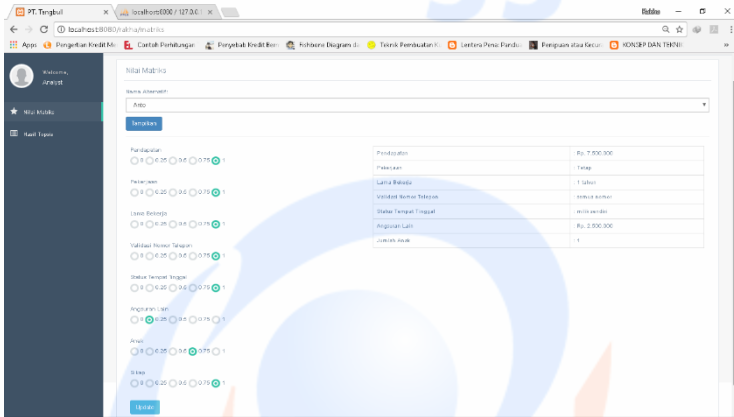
PT. Tingbul × localhost:8080 / 127.0.0.1 ×

Robbie

localhost:8080/altha/matriks

Apps Pengertian Kredit M... Contoh Perhitungan... Penyebab Kredit Berm... Fishbone Diagram d... Teknik Pembuatan K... Lentera Pena: Panda... Pengaruh atas Kecur... KONSEP DAN TEKNIK

Welcome, Analyst

Nilai Matriks

Hasil Topsis

Nilai Matriks

Nama Alternatif

Ardo

Tampilkan

Pendapatan
0 0.25 0.5 0.75 1

Pekerjaan
0 0.25 0.5 0.75 1

Lama Bekerja
0 0.25 0.5 0.75 1

Validasi Nomor Telepon
0 0.25 0.5 0.75 1

Status Tempat Tinggal
0 0.25 0.5 0.75 1

Angsuran Lain
0 0.25 0.5 0.75 1

Anak
0 0.25 0.5 0.75 1

Istri
0 0.25 0.5 0.75 1

Update

| | |
|---|---|
| Pendapatan | Rp. 7.500.000 |
| Pekerjaan | Tetap |
| Lama Bekerja | 1 tahun |
| Validasi Nomor Telepon | status kantor |
| Status Tempat Tinggal | milik sendiri |
| Angsuran Lain | Rp. 2.500.000 |
| Jumlah Anak | 1 |